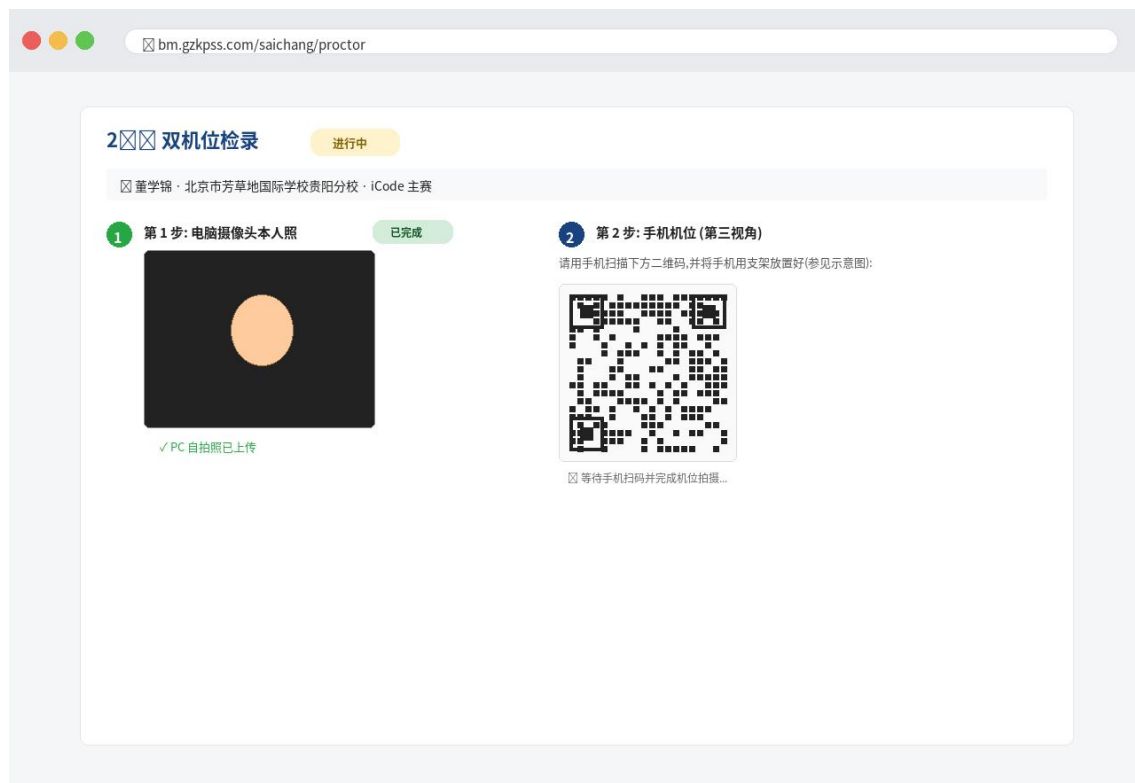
☒ bm.gzkpss.com/saichang/proctor

2☒☒ 双机位检录

进行中

☒ 董学锦 · 北京市芳草地国际学校贵阳分校 · iCode 主赛

1 第 1 步: 电脑摄像头本人照

已完成

✓PC 自拍照已上传

2 第 2 步: 手机机位 (第三视角)

请用手机扫描下方二维码,并将手机用支架放置好(参见示意图):

☒ 等待手机扫码并完成机位拍摄...